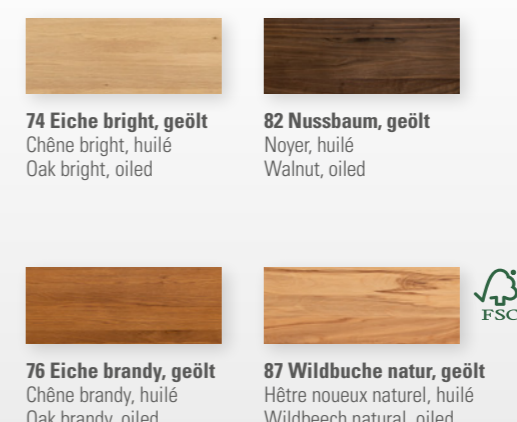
74 Eiche bright, geölt
Chêne bright, huilé
Oak bright, oiled

82 Nussbaum, geölt
Noyer, huilé
Walnut, oiled

76 Eiche brandy, geölt
Chêne brandy, huilé
Oak brandy, oiled

87 Wildbuche natur, geölt
Hêtre noueux naturel, huilé
Wildbeech natural, oiled

FSC